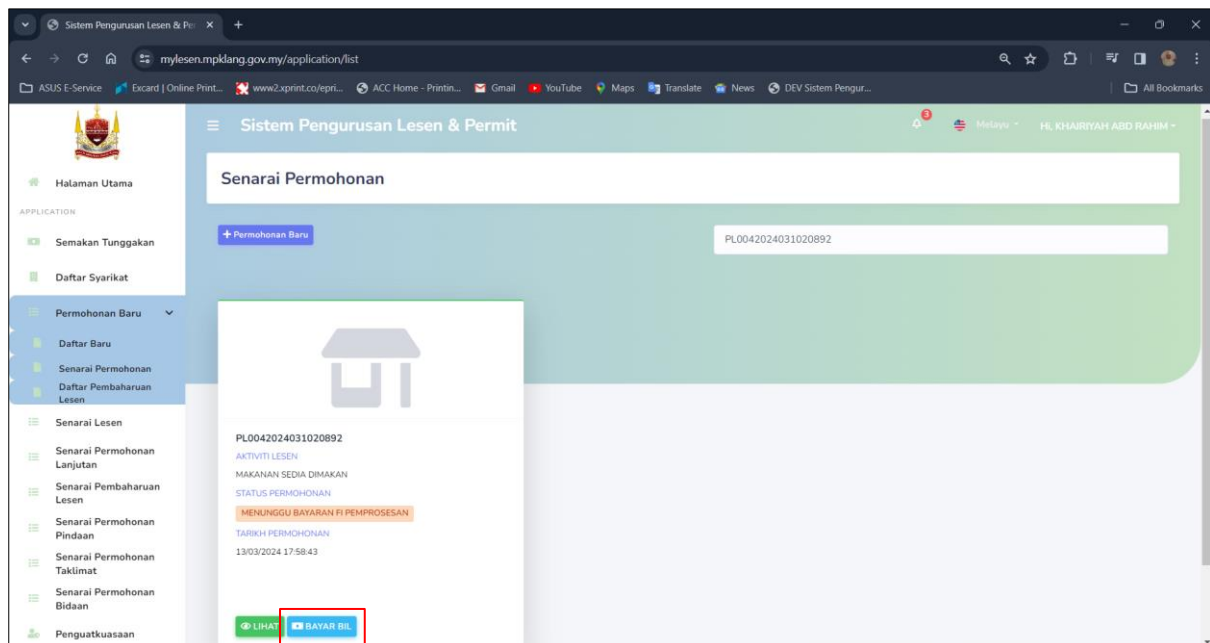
Sistem Pengurusan Lesen & Pe ×

mylesen.mpklang.gov.my/application/list

ASUS E-Service   Excard | Online Print...   www2.xprint.co/epri...   ACC Home - Printin...   Gmail   YouTube   Maps   Translate   News   DEV Sistem Pengur...   All Bookmarks

Sistem Pengurusan Lesen & Permit

3

Melayu

HI, KHAIRIYAH ABD RAHIM

Halaman Utama

APPLICATION

Semakan Tunggakan

Daftar Syarikat

Permohonan Baru

Daftar Baru

Senarai Permohonan

Daftar Pembaharuan Lesen

Senarai Lesen

Senarai Permohonan Lanjutan

Senarai Pembaharuan Lesen

Senarai Permohonan Pindaan

Senarai Permohonan Taklimat

Senarai Permohonan Bidaan

Penguatkuasaan

Senarai Permohonan

+ Permohonan Baru

PL0042024031020892

PL0042024031020892

AKTIVITI LESEN

MAKANAN SEDIA DIMAKAN

STATUS PERMOHONAN

MENUNGGU BAYARAN FI PEMPROSESAN

TARIKH PERMOHONAN

13/03/2024 17:58:43

LIHAT

BAYAR BIL